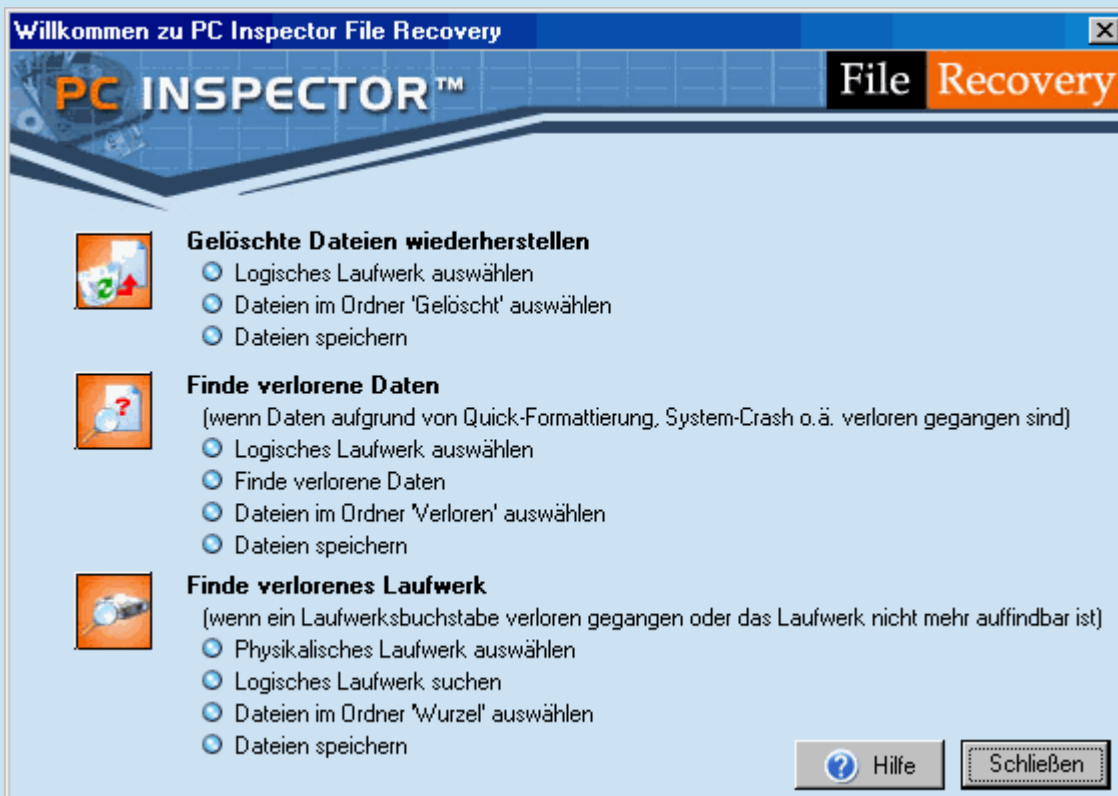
Willkommen zu PC Inspector File Recovery

PC INSPECTOR™ File Recovery

Gelöschte Dateien wiederherstellen
Logisches Laufwerk auswählen
Dateien im Ordner 'Gelöscht' auswählen
Dateien speichern

Finde verlorene Daten
(wenn Daten aufgrund von Quick-Formattierung, System-Crash o.ä. verloren gegangen sind)
Logisches Laufwerk auswählen
Finde verlorene Daten
Dateien im Ordner 'Verloren' auswählen
Dateien speichern

Finde verlorenes Laufwerk
(wenn ein Laufwerksbuchstabe verloren gegangen oder das Laufwerk nicht mehr auffindbar ist)
Physikalisches Laufwerk auswählen
Logisches Laufwerk suchen
Dateien im Ordner 'Wurzel' auswählen
Dateien speichern

Hilfe
Schließen